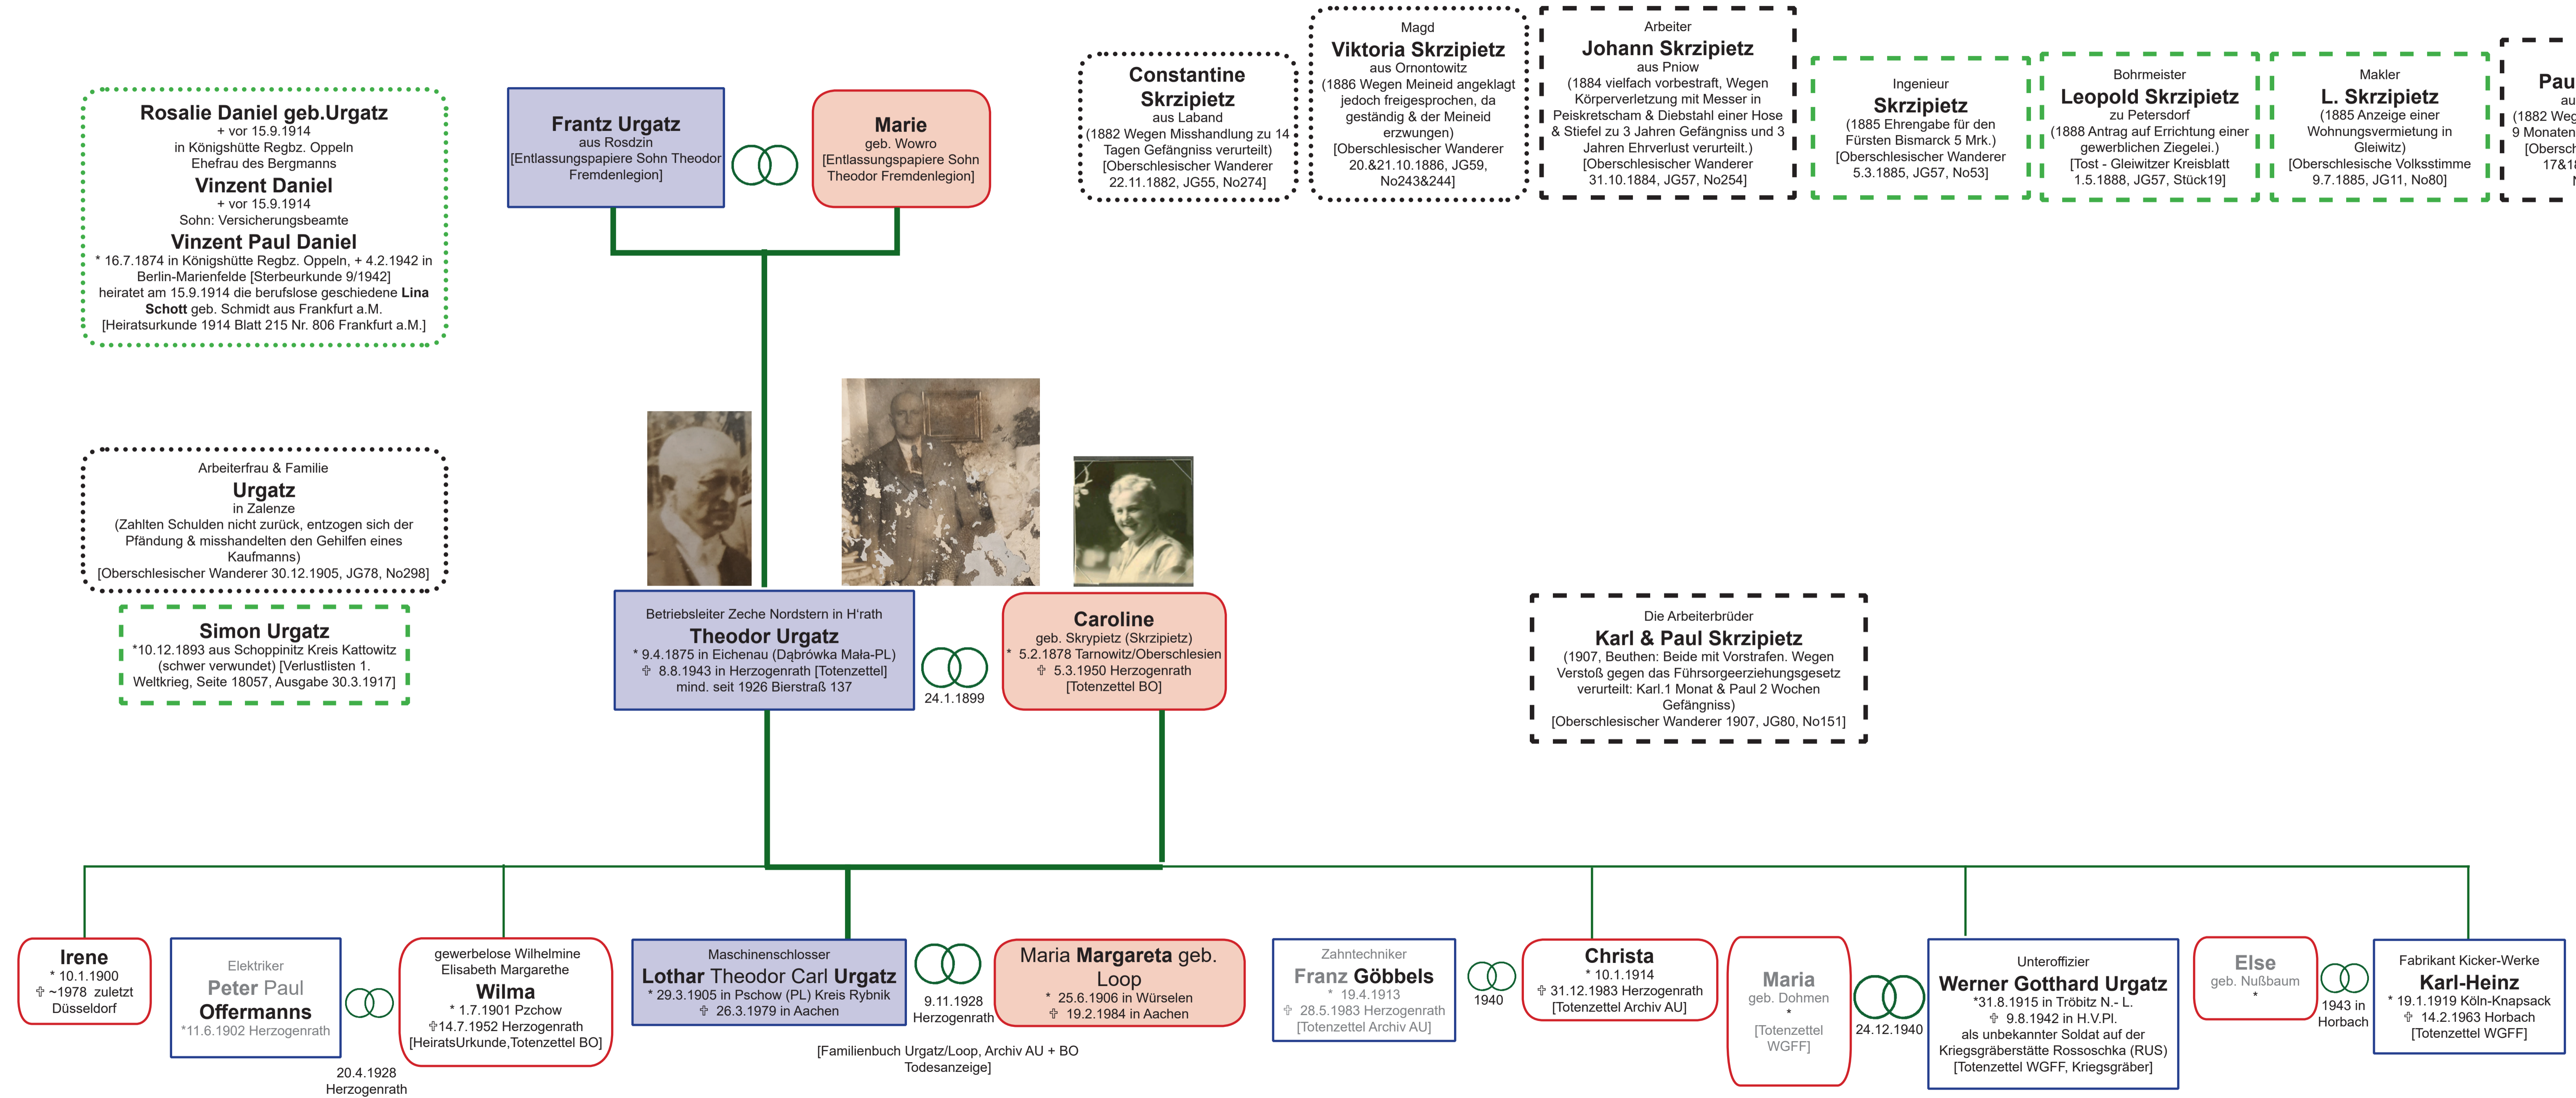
Rosalie Daniel geb.Urgatz
+ vor 15.9.1914
in Königshütte Regbz. Oppeln
Ehefrau des Bergmanns
Vinzent Daniel
+ vor 15.9.1914
Sohn: Versicherungsbeamte
Vinzent Paul Daniel
* 16.7.1874 in Königshütte Regbz. Oppeln, + 4.2.1942 in Berlin-Marienfelde [Sterbeurkunde 9/1942] heiratet am 15.9.1914 die berufslose geschiedene Lina Schott geb. Schmidt aus Frankfurt a.M. [Heiratsurkunde 1914 Blatt 215 Nr. 806 Frankfurt a.M.]

Frantz Urgatz
aus Rosdzin
[Entlassungspapiere Sohn Theodor Fremdenlegion]

Marie
geb. Wowro
[Entlassungspapiere Sohn Theodor Fremdenlegion]

Constantine Skrzipietz
aus Laband
(1882 Wegen Misshandlung zu 14 Tagen Gefängniss verurteilt)
[Oberschlesischer Wanderer 22.11.1882, JG55, No274]

Magd
Viktoria Skrzipietz
aus Ornontowitz
(1886 Wegen Meineid angeklagt jedoch freigesprochen, da geständig & der Meineid erzwungen)
[Oberschlesischer Wanderer 20.&21.10.1886, JG59, No243&244]

Arbeiter
Johann Skrzipietz
aus Pniow
(1884 vielfach vorbestraft, Wegen Körperverletzung mit Messer in Peiskretscham & Diebstahl einer Hose & Stiefel zu 3 Jahren Gefängniss und 3 Jahren Ehrverlust verurteilt.)
[Oberschlesischer Wanderer 31.10.1884, JG57, No254]

Ingenieur
Skrzipietz
(1885 Ehrengabe für den Fürsten Bismarck 5 Mrk.)
[Oberschlesischer Wanderer 5.3.1885, JG57, No53]

Bohrmeister
Leopold Skrzipietz
zu Petersdorf
(1888 Antrag auf Errichtung einer gewerblichen Ziegelei.)
[Tost - Gleiwitzer Kreisblatt 1.5.1888, JG57, Stück19]

Makler
L. Skrzipietz
(1885 Anzeige einer Wohnungsvermietung in Gleiwitz)
[Oberschlesische Volksstimme 9.7.1885, JG11, No80]

Pau
au
(1882 Weg
9 Monaten
[Obersch
17&1
N

Arbeiterfrau & Familie
Urgatz
in Zalenze
(Zahlten Schulden nicht zurück, entzogen sich der Pfändung & misshandelten den Gehilfen eines Kaufmanns)
[Oberschlesischer Wanderer 30.12.1905, JG78, No298]

Simon Urgatz
*10.12.1893 aus Schoppinitz Kreis Kattowitz (schwer verwundet) [Verlustlisten 1. Weltkrieg, Seite 18057, Ausgabe 30.3.1917]

Betriebsleiter Zeche Nordstern in H'rath
Theodor Urgatz
* 9.4.1875 in Eichenau (Dąbrówka Mała-PL)
✝ 8.8.1943 in Herzogenrath [Totenzettel]
mind. seit 1926 Bierstraß 137

24.1.1899

Caroline
geb. Skrypietz (Skrzipietz)
* 5.2.1878 Tarnowitz/Oberschlesien
✝ 5.3.1950 Herzogenrath
[Totenzettel BO]

Die Arbeiterbrüder
Karl & Paul Skrzipietz
(1907, Beuthen: Beide mit Vorstrafen. Wegen Verstoß gegen das Führsorgeerziehungsgesetz verurteilt: Karl.1 Monat & Paul 2 Wochen Gefängniss)
[Oberschlesischer Wanderer 1907, JG80, No151]

Irene
* 10.1.1900
✝ ~1978 zuletzt Düsseldorf

Elektriker
Peter Paul
Offermanns
*11.6.1902 Herzogenrath

20.4.1928
Herzogenrath

gewerbelose Wilhelmine Elisabeth Margarethe
Wilma
* 1.7.1901 Pzchow
✝14.7.1952 Herzogenrath
[HeiratsUrkunde,Totenzettel BO]

Maschinenschlosser
Lothar Theodor Carl Urgatz
* 29.3.1905 in Pschow (PL) Kreis Rybnik
✝ 26.3.1979 in Aachen

9.11.1928
Herzogenrath

Maria Margareta geb. Loop
* 25.6.1906 in Würselen
✝ 19.2.1984 in Aachen

[Familienbuch Urgatz/Loop, Archiv AU + BO Todesanzeige]

Zahntechniker
Franz Göbbels
* 19.4.1913
✝ 28.5.1983 Herzogenrath
[Totenzettel Archiv AU]

1940

Christa
* 10.1.1914
✝ 31.12.1983 Herzogenrath
[Totenzettel Archiv AU]

Maria
geb. Dohmen
*
[Totenzettel WGFF]

24.12.1940

Unteroffizier
Werner Gotthard Urgatz
*31.8.1915 in Tröbitz N.- L.
✝ 9.8.1942 in H.V.Pl.
als unbekannter Soldat auf der Kriegsgräberstätte Rossoschka (RUS)
[Totenzettel WGFF, Kriegsgräber]

Else
geb. Nußbaum
*

1943 in
Horbach

Fabrikant Kicker-Werke
Karl-Heinz
* 19.1.1919 Köln-Knapsack
✝ 14.2.1963 Horbach
[Totenzettel WGFF]